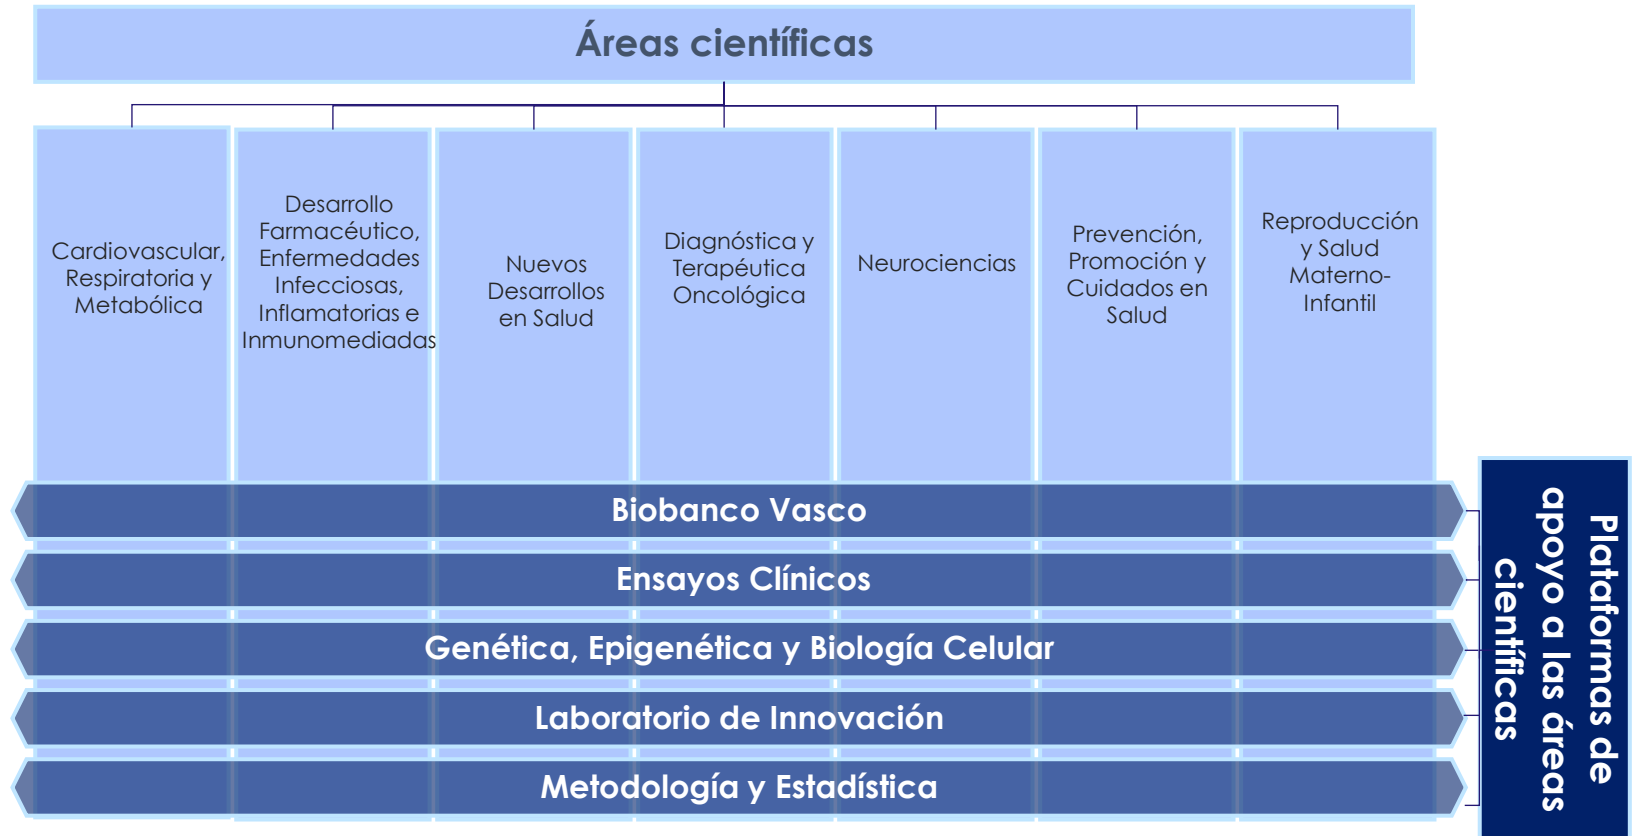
Áreas científicas

Cardiovascular, Respiratoria y Metabólica

Desarrollo Farmacéutico, Enfermedades Infecciosas, Inflamatorias e Inmunomediadas

Nuevos Desarrollos en Salud

Diagnóstica y Terapéutica Oncológica

Neurociencias

Prevención, Promoción y Cuidados en Salud

Reproducción y Salud Materno-Infantil

Biobanco Vasco

Ensayos Clínicos

Genética, Epigenética y Biología Celular

Laboratorio de Innovación

Metodología y Estadística

Plataformas de apoyo a las áreas científicas